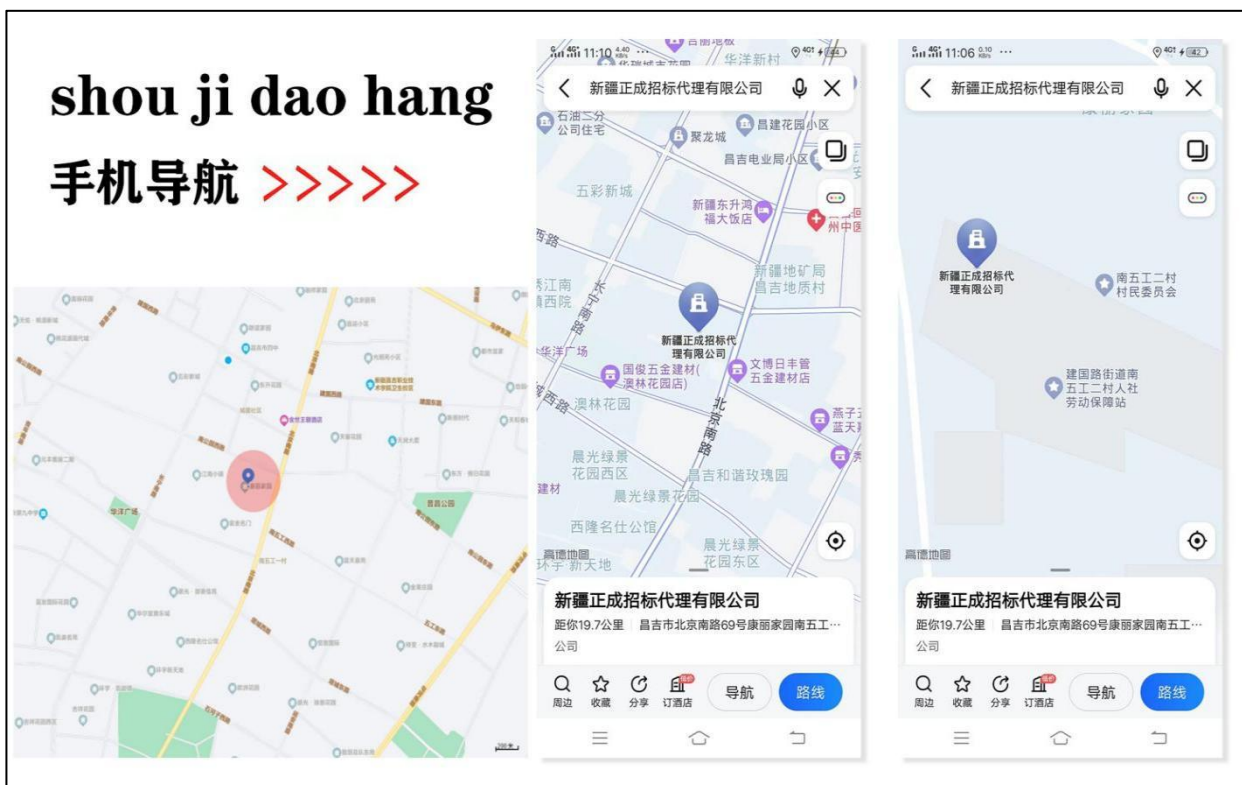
shou ji dao hang

手机导航 >>>>>

11:10 4.40 KB/s ··· 4G 44

新疆正成招标代理有限公司

石油三分公司住宅

华洋新村

昌建花园小区

聚龙城

昌吉电业局小区

五彩新城

新疆东升鸿福大饭店

州中医

西路

江南西院

长宁南路

新疆地矿局昌吉地质村

新疆正成招标代理有限公司

华洋广场

国俊五金建材(澳林花园店)

文博日丰管五金建材店

西路

澳林花园

北京南路

燕子蓝天

晨光绿景花园西区

昌吉和谐玫瑰园

建材

晨光绿景花园

西隆名仕公馆

晨光绿景花园东区

高德地图

环宇新天地

新疆正成招标代理有限公司

距你19.7公里 昌吉市北京南路69号康丽家园南五工···

公司

周边 收藏 分享 订酒店 导航 路线

11:06 0.10 KB/s ··· 4G 42

新疆正成招标代理有限公司

新疆正成招标代理有限公司

南五工二村村民委员会

建国路街道南五工二村人社劳动保障站

高德地图

新疆正成招标代理有限公司

距你19.7公里 昌吉市北京南路69号康丽家园南五工···

公司

周边 收藏 分享 订酒店 导航 路线